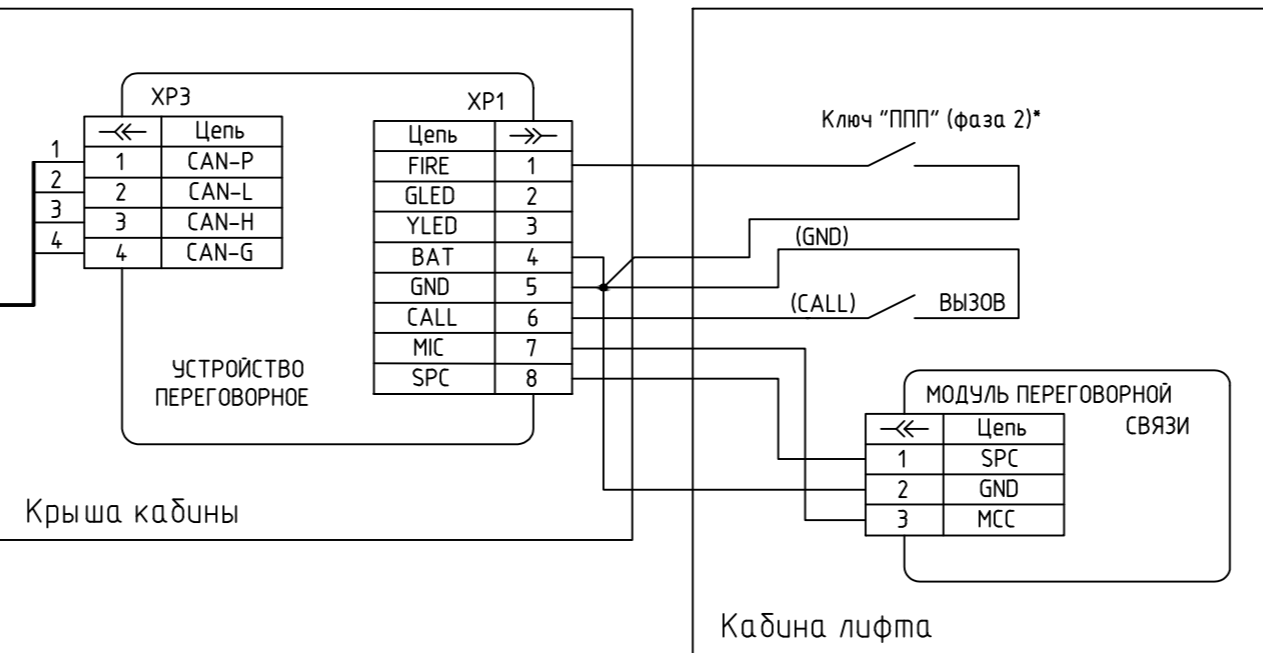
XP3

| $\prec\!\!\prec$ | Цепь |
|---|---|
| 1 | CAN-P |
| 2 | CAN-L |
| 3 | CAN-H |
| 4 | CAN-G |

1
2
3
4

XP1

| Цепь | $\succ\!\!\succ$ |
|---|---|
| FIRE | 1 |
| GLED | 2 |
| YLED | 3 |
| BAT | 4 |
| GND | 5 |
| CALL | 6 |
| MIC | 7 |
| SPC | 8 |

УСТРОЙСТВО ПЕРЕГОВОРНОЕ

Крыша кабины

Ключ "ППП" (фаза 2)*

(GND)

(CALL)

ВЫЗОВ

МОДУЛЬ ПЕРЕГОВОРНОЙ СВЯЗИ

| $\prec\!\!\prec$ | Цепь |
|---|---|
| 1 | SPC |
| 2 | GND |
| 3 | MCC |

Кабина лифта